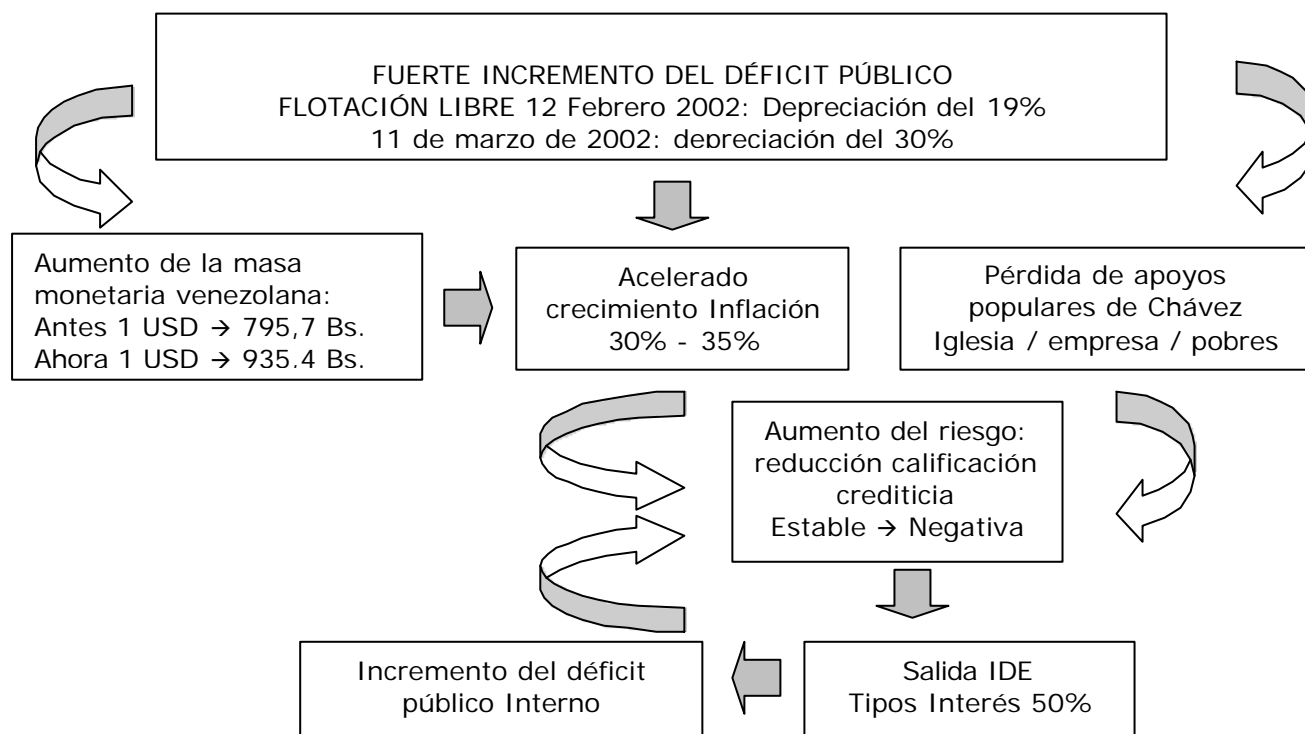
FUERTE INCREMENTO DEL DÉFICIT PÚBLICO
FLOTACIÓN LIBRE 12 Febrero 2002: Depreciación del 19%
11 de marzo de 2002: depreciación del 30%

Aumento de la masa monetaria venezolana:
Antes 1 USD → 795,7 Bs.
Ahora 1 USD → 935.4 Bs.

Acelerado crecimiento Inflación
30% - 35%

Pérdida de apoyos populares de Chávez
Iglesia / empresa / pobres

Aumento del riesgo: reducción calificación crediticia
Estable → Negativa

Incremento del déficit público Interno

Salida IDE
Tipos Interés 50%